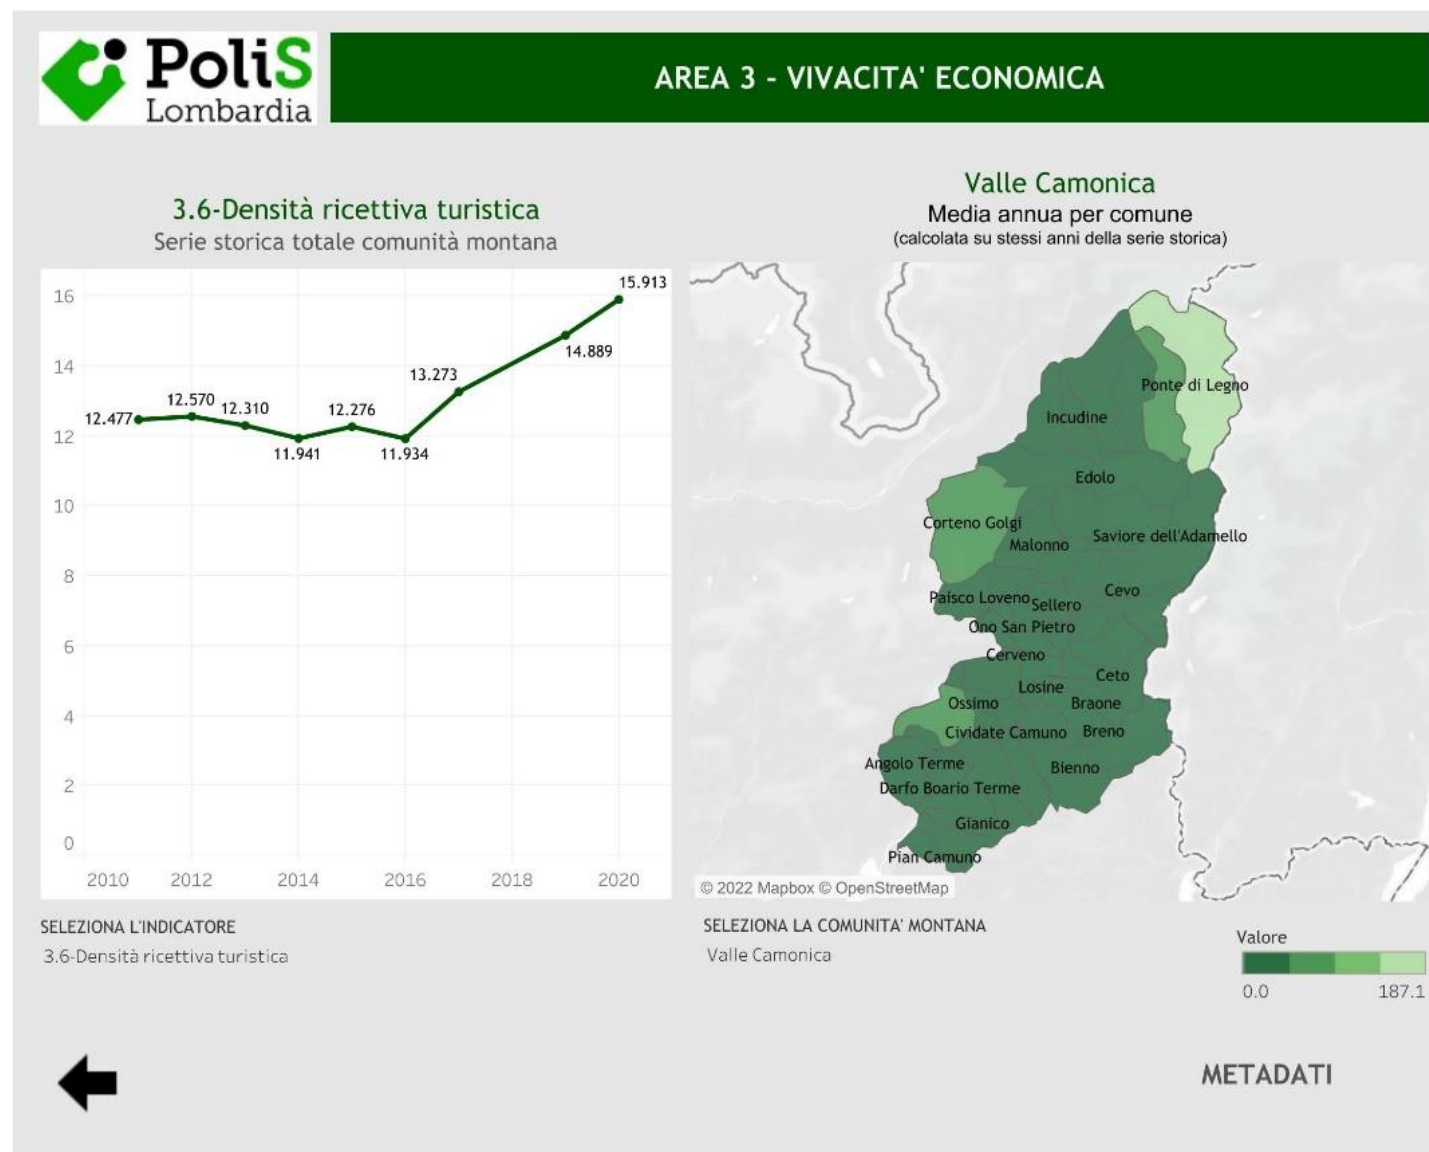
PoliS Lombardia

AREA 3 - VIVACITA' ECONOMICA

3.6-Densità ricettiva turistica
Serie storica totale comunità montana

16
14
12
10
8
6
4
2
0

12.477
12.570
12.310
11.941
12.276
11.934
13.273
14.889
15.913

2010 2012 2014 2016 2018 2020

Valle Camonica
Media annua per comune
(calcolata su stessi anni della serie storica)

Ponte di Legno
Incudine
Edolo
Corteno Golgi
Malonno
Saviore dell'Adamello
Paisco Loveno
Sellero
Cevo
Ono San Pietro
Cerveno
Ceto
Losine
Ossimo
Braone
Cividate Camuno
Breno
Angolo Terme
Bienno
Darfo Boario Terme
Gianico
Pian Camuno

© 2022 Mapbox © OpenStreetMap

SELEZIONA L'INDICATORE
3.6-Densità ricettiva turistica

SELEZIONA LA COMUNITA' MONTANA
Valle Camonica

Valore
0.0
187.1

METADATI